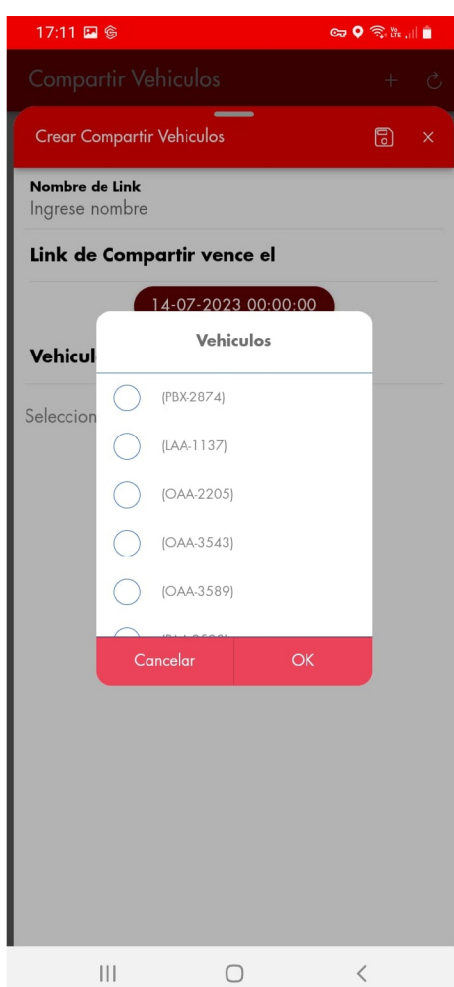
17:11

Compartir Vehiculos

Crear Compartir Vehiculos

Nombre de Link
Ingrese nombre

Link de Compartir vence el

14-07-2023 00:00:00

Vehicul

Seleccion

Vehiculos

(PBX-2874)

(LAA-1137)

(OAA-2205)

(OAA-3543)

(OAA-3589)

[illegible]

Cancelar

OK